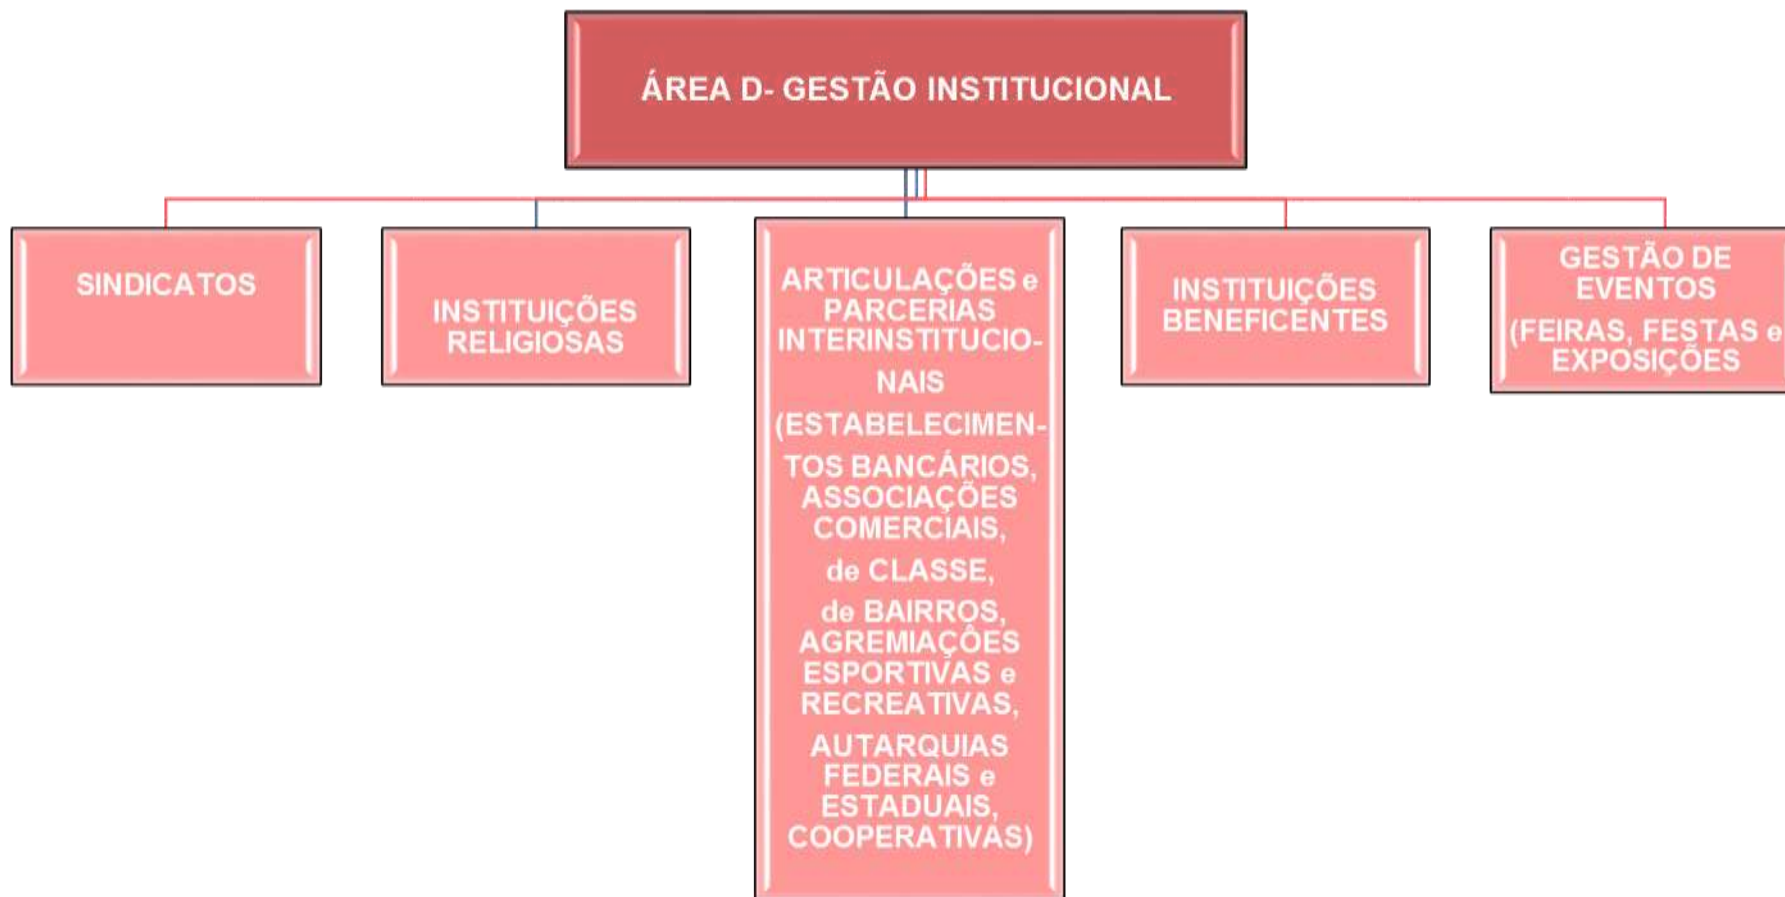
ÁREA D- GESTÃO INSTITUCIONAL

SINDICATOS

INSTITUIÇÕES RELIGIOSAS

ARTICULAÇÕES e PARCERIAS INTERINSTITUCIONAIS (ESTABELECIMENTOS BANCÁRIOS, ASSOCIAÇÕES COMERCIAIS, de CLASSE, de BAIRROS, AGREMIAÇÕES ESPORTIVAS e RECREATIVAS, AUTARQUIAS FEDERAIS e ESTADUAIS, COOPERATIVAS)

INSTITUIÇÕES BENEFICENTES

GESTÃO DE EVENTOS (FEIRAS, FESTAS e EXPOSIÇÕES